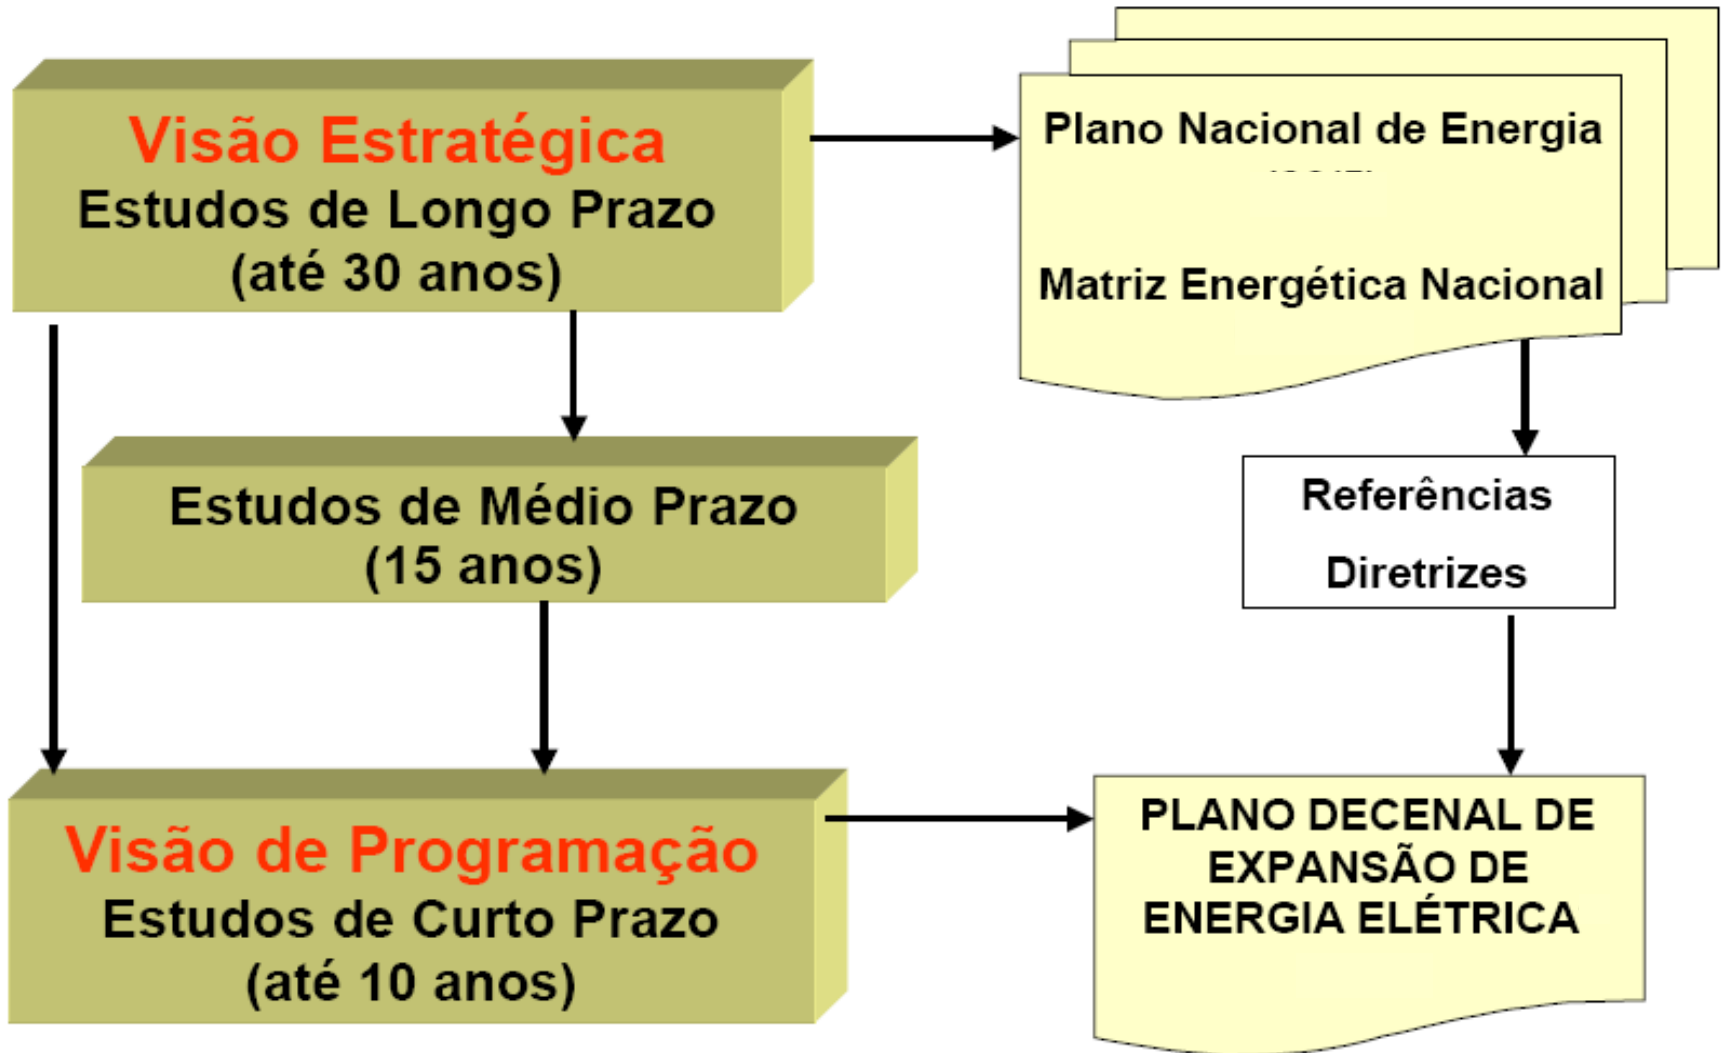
Visão Estratégica
Estudos de Longo Prazo
(até 30 anos)

Plano Nacional de Energia
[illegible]

Matriz Energética Nacional

Estudos de Médio Prazo
(15 anos)

Referências

Diretrizes

Visão de Programação
Estudos de Curto Prazo
(até 10 anos)

PLANO DECENAL DE EXPANSÃO DE ENERGIA ELÉTRICA